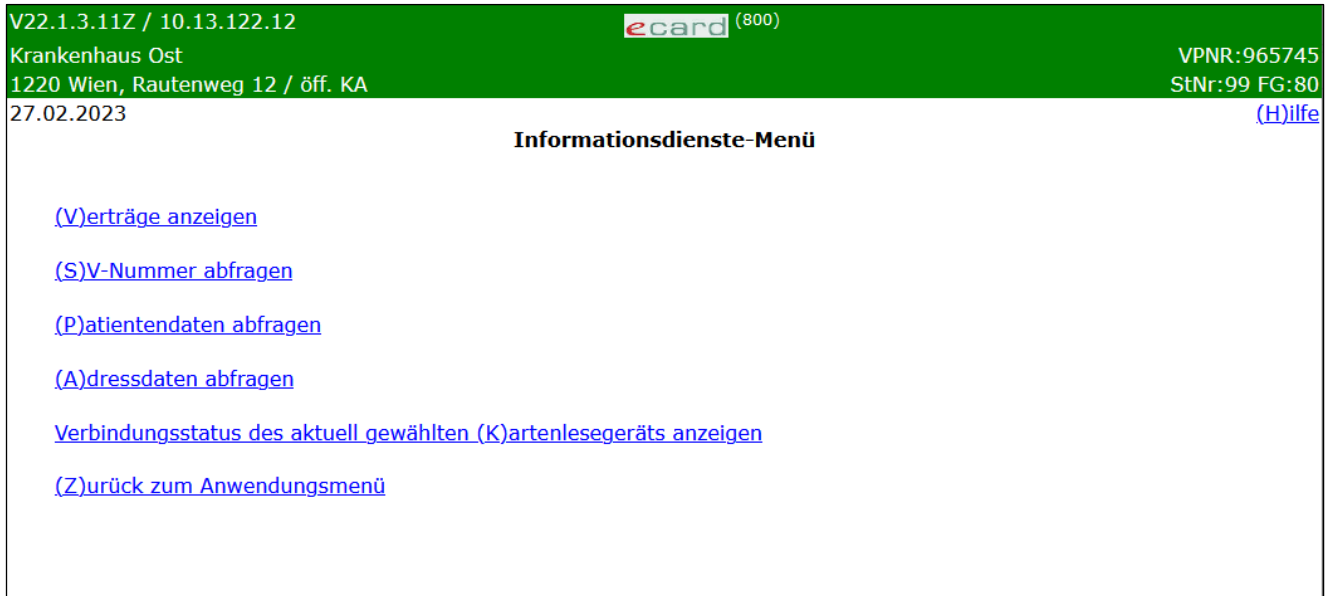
V22.1.3.11Z / 10.13.122.12
ecard (800)
Krankenhaus Ost
VPNR:965745
1220 Wien, Rautenweg 12 / öff. KA
StNr:99 FG:80
27.02.2023
(H)ilfe

Informationsdienste-Menü

(V)erträge anzeigen

(S)V-Nummer abfragen

(P)atientendaten abfragen

(A)dressdaten abfragen

Verbindungsstatus des aktuell gewählten (K)artenlesegeräts anzeigen

(Z)urück zum Anwendungsmenü